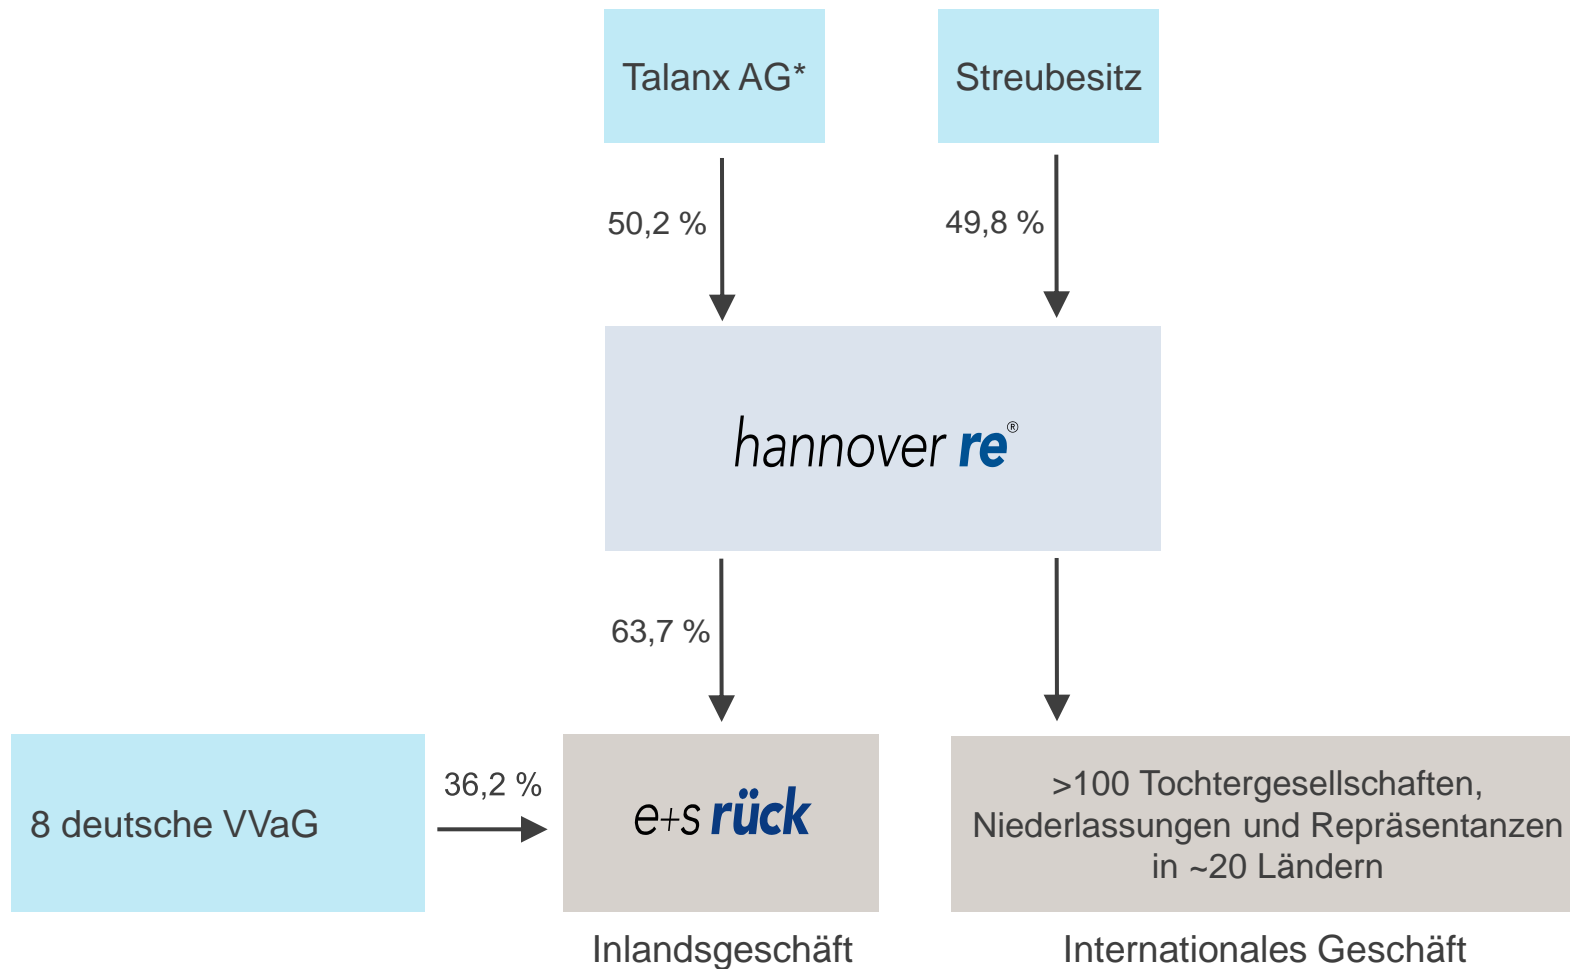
Talanx AG*

Streubesitz

50,2 %

49,8 %

hannover re®

63,7 %

8 deutsche VVaG

36,2 %

e+s rück

>100 Tochtergesellschaften, Niederlassungen und Repräsentanzen in ~20 Ländern

Inlandsgeschäft

Internationales Geschäft